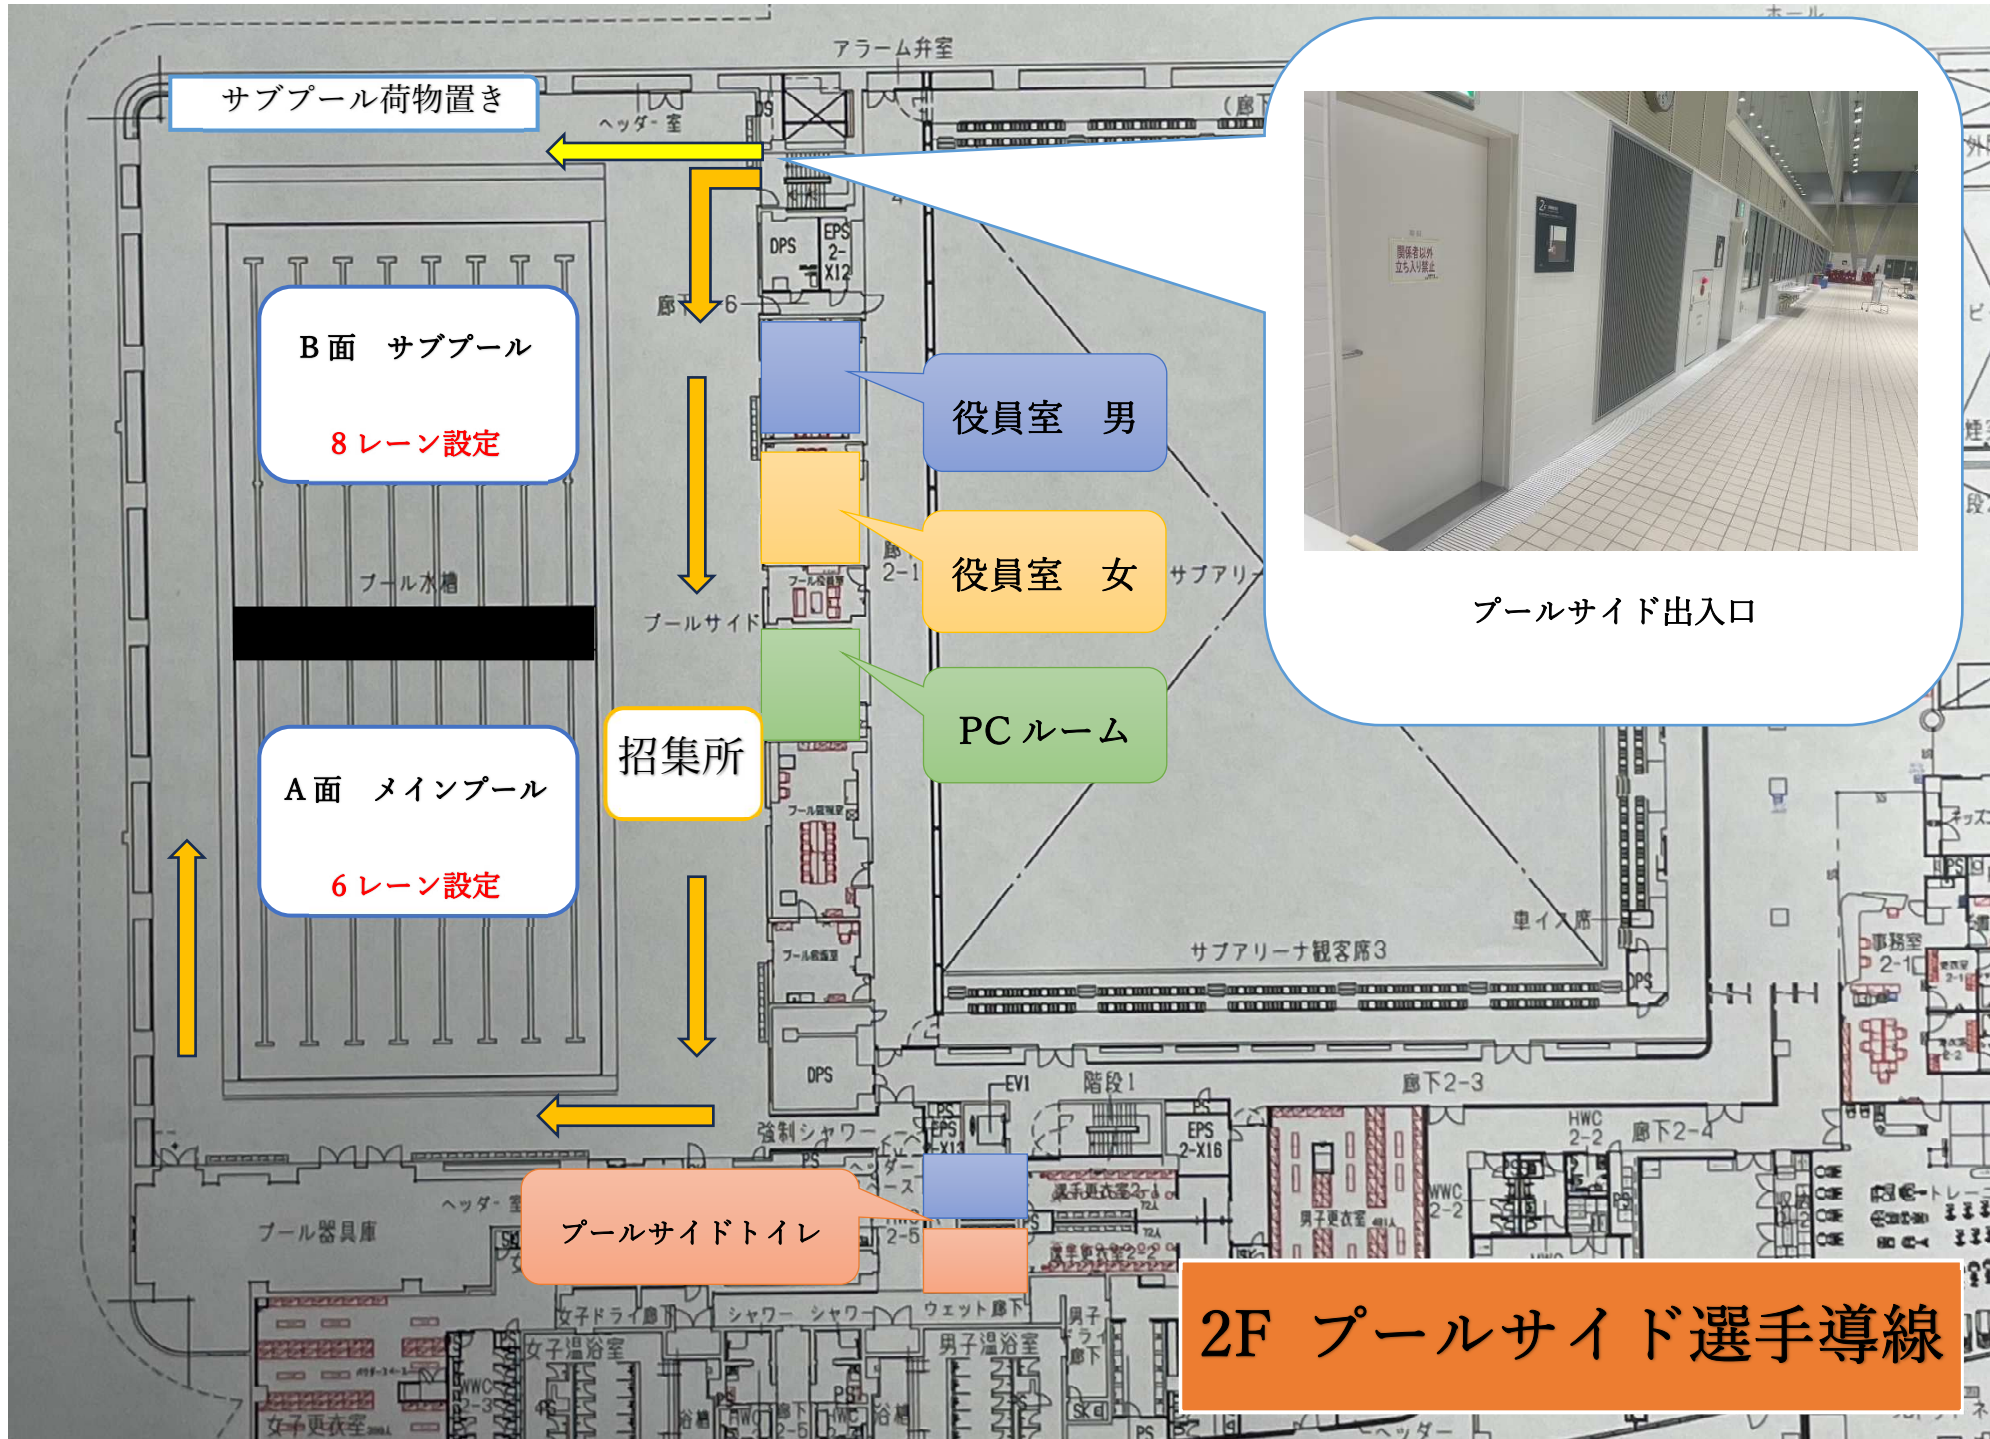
サブプール荷物置き

アラーム弁室

ヘッダー室

B面　サブプール

8レーン設定

役員室　男

役員室　女

PCルーム

招集所

A面　メインプール

6レーン設定

プールサイド出入口

関係者以外立ち入り禁止

プール水槽

プールサイド

サブアリーナ観客席3

車イス席

廊下2-3

階段1

強制シャワー

プール器具庫

プールサイドトイレ

女子更衣室

女子温浴室

男子温浴室

ウェット廊下

男子更衣室

事務室

2F　プールサイド選手導線